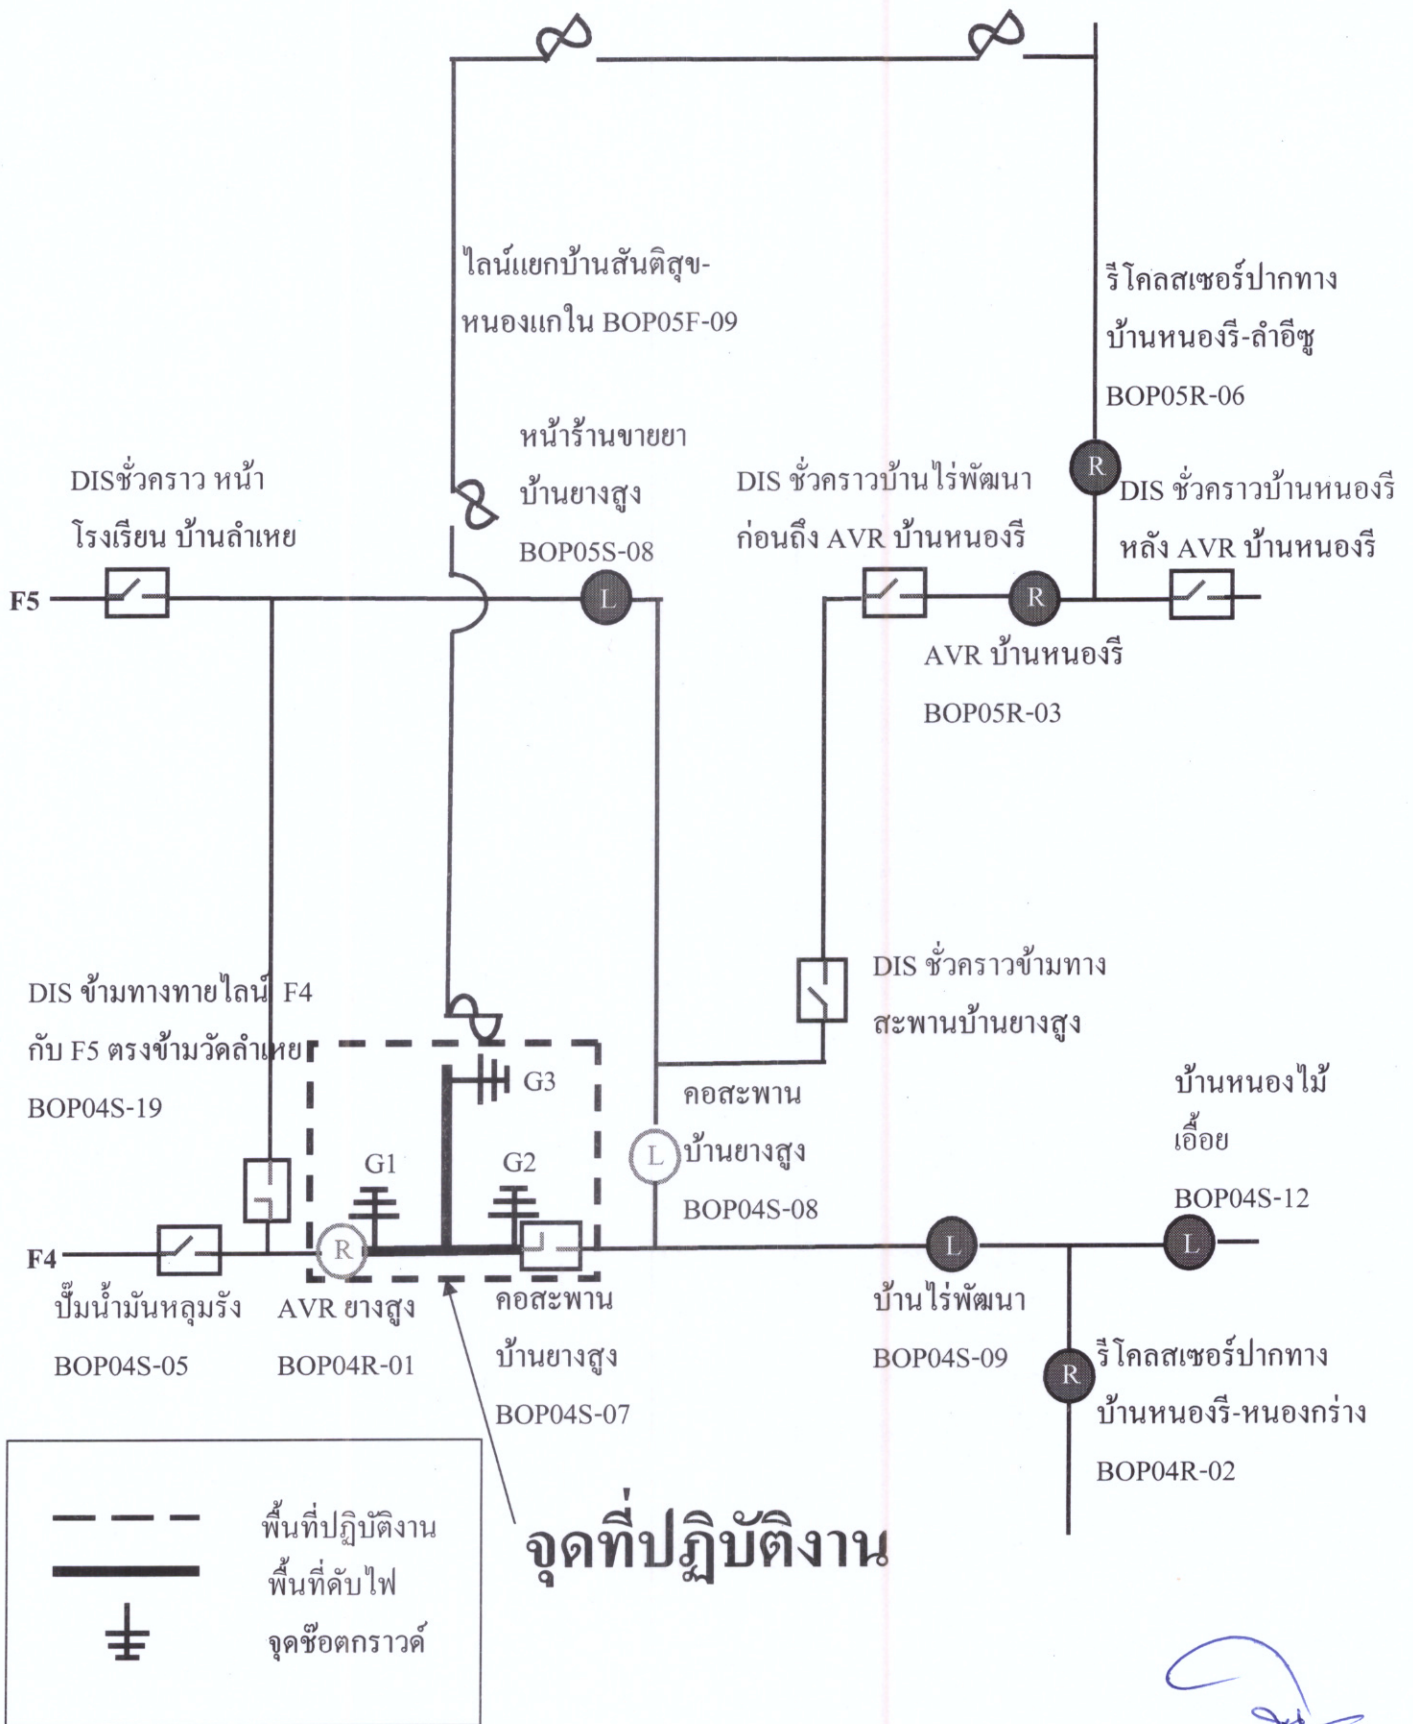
ไลน์แยกบ้านสันติสุข-หนองแกใน BOP05F-09

รีโคลสเซอร์ปากทาง บ้านหนองรี-ลำอีซู BOP05R-06

หน้าร้านขายยา บ้านยางสูง BOP05S-08

DISชั่วคราว หน้า โรงเรียน บ้านลำเหย

DIS ชั่วคราวบ้านไร่พัฒนา ก่อนถึง AVR บ้านหนองรี

R

DIS ชั่วคราวบ้านหนองรี หลัง AVR บ้านหนองรี

F5

L

R

AVR บ้านหนองรี BOP05R-03

DIS ชั่วคราวข้ามทาง สะพานบ้านยางสูง

DIS ข้ามทางทายไลน์ F4 กับ F5 ตรงข้ามวัดลำเหย BOP04S-19

G3

คอสะพาน บ้านยางสูง BOP04S-08

บ้านหนองไม้ เอื้อย BOP04S-12

G1

G2

L

F4

R

L

L

ปั๊มน้ำมันหลุมรัง BOP04S-05

AVR ยางสูง BOP04R-01

คอสะพาน บ้านยางสูง BOP04S-07

บ้านไร่พัฒนา BOP04S-09

R

รีโคลสเซอร์ปากทาง บ้านหนองรี-หนองกร่าง BOP04R-02

พื้นที่ปฏิบัติงาน

พื้นที่ดับไฟ

จุดช๊อตกราวด์

จุดที่ปฏิบัติงาน